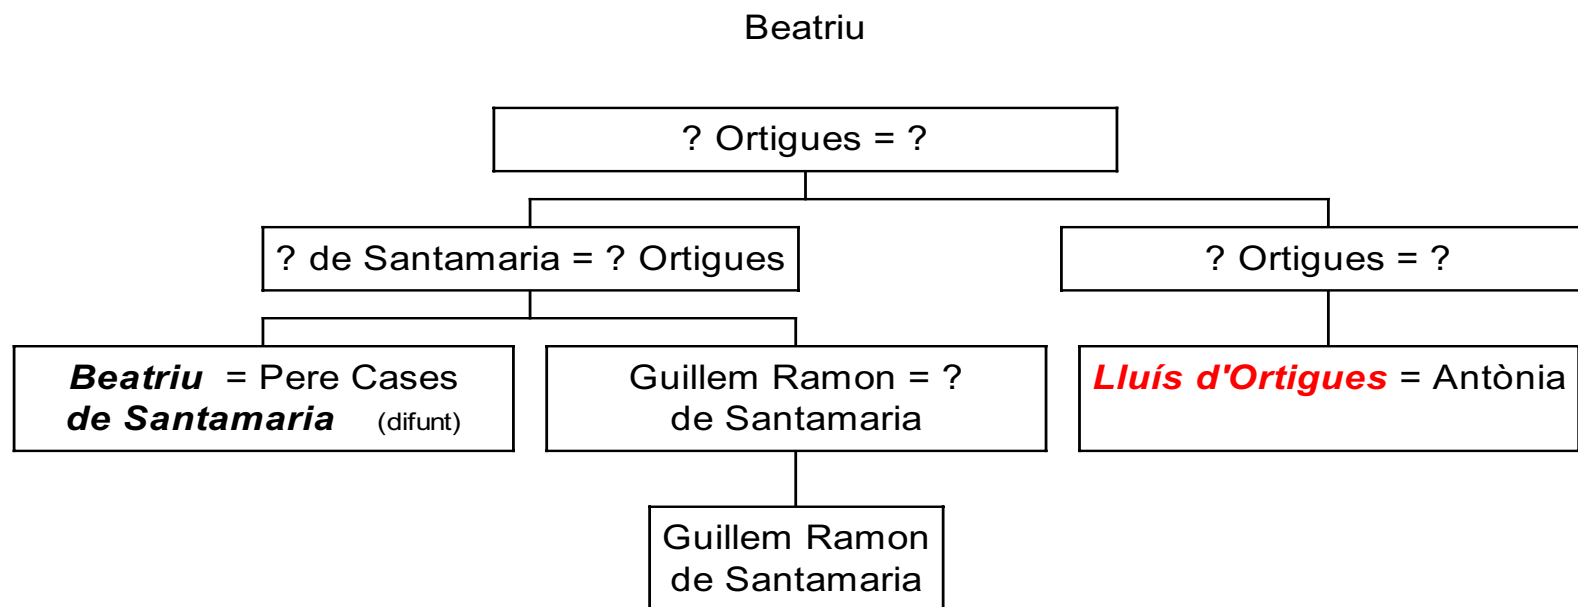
Beatriu

? Ortigues = ?

? de Santamaria = ? Ortigues

? Ortigues = ?

Beatriu = Pere Cases
de Santamaria (difunt)

Guillem Ramon = ?
de Santamaria

Lluís d'Ortigues = Antònia

Guillem Ramon
de Santamaria